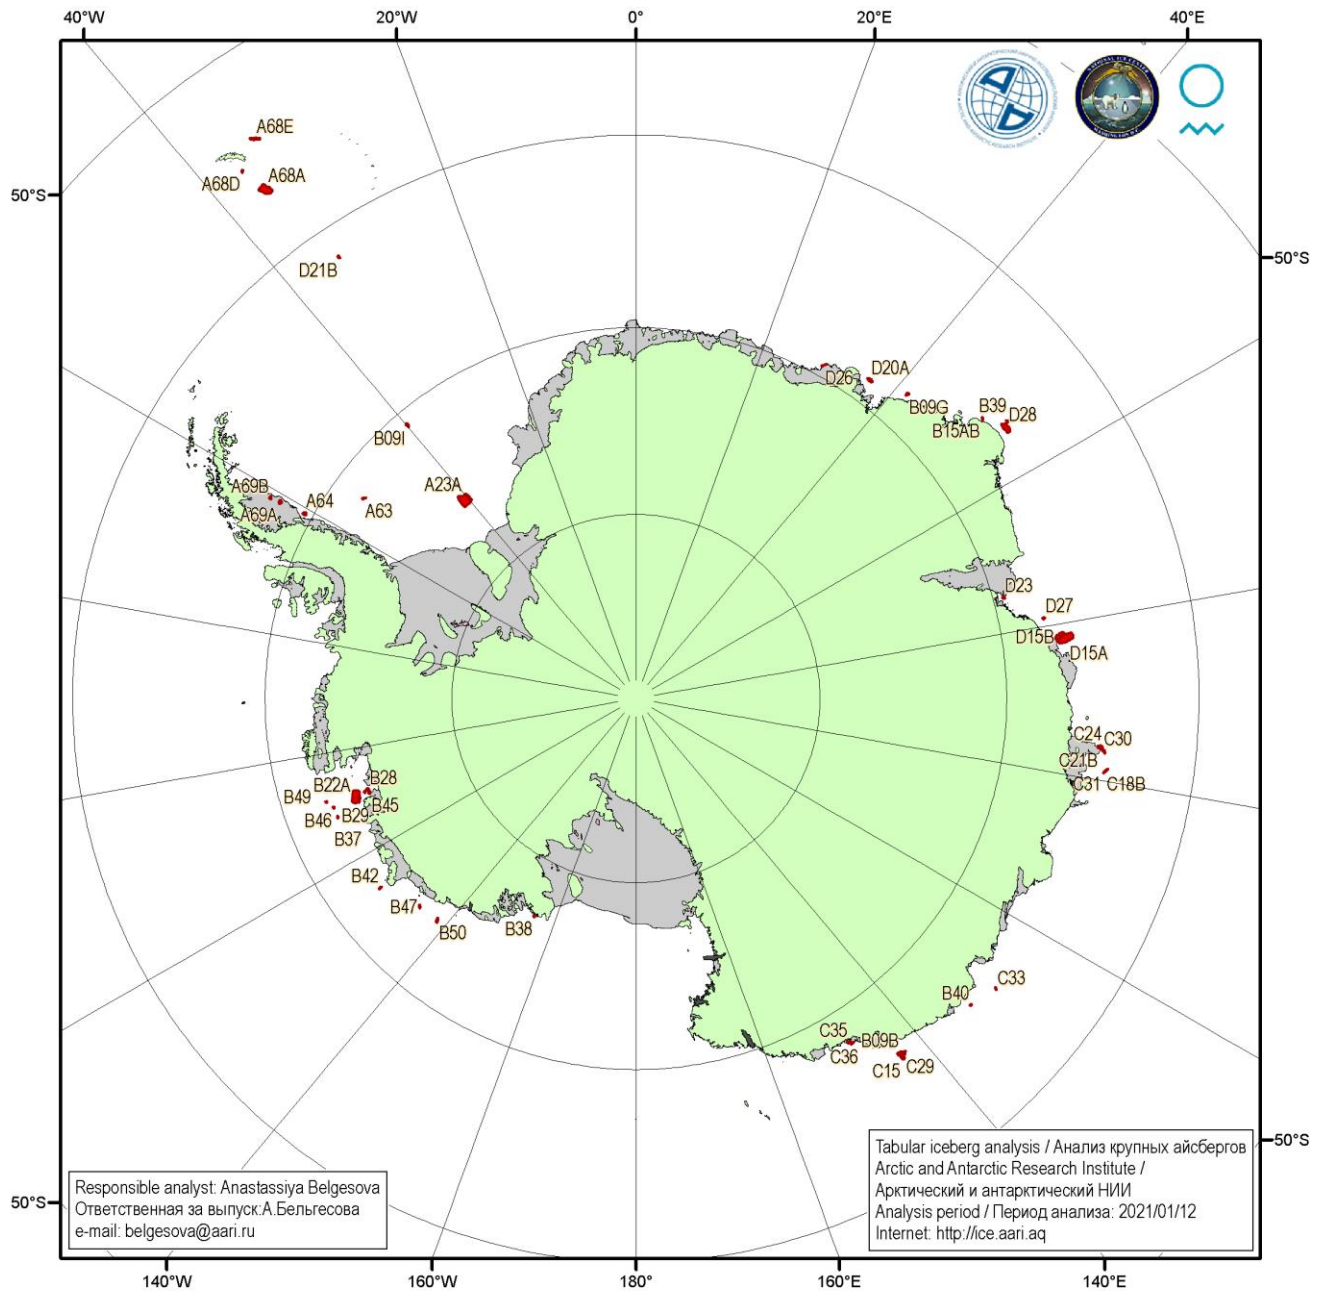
40°W
20°W
0°
20°E
40°E
50°S
50°S
A68E
A68D
A68A
D21B
D26
D20A
B09G
B39
D28
B15AB
B09I
A23A
A69B
A64
A69A
A63
D23
D27
D15B
D15A
C24
C30
C21B
C31
C18B
B22A
B28
B49
B45
B29
B46
B37
B42
B47
B50
B38
C33
B40
C35
B09B
C36
C15
C29
Tabular iceberg analysis / Анализ крупных айсбергов
Arctic and Antarctic Research Institute /
Арктический и антарктический НИИ
Analysis period / Период анализа: 2021/01/12
Internet: http://ice.aari.aq
50°S
Responsible analyst: Anastassiya Belgesova
Ответственная за выпуск:А.Бельгесова
e-mail: belgesova@aari.ru
50°S
140°W
160°W
180°
160°E
140°E